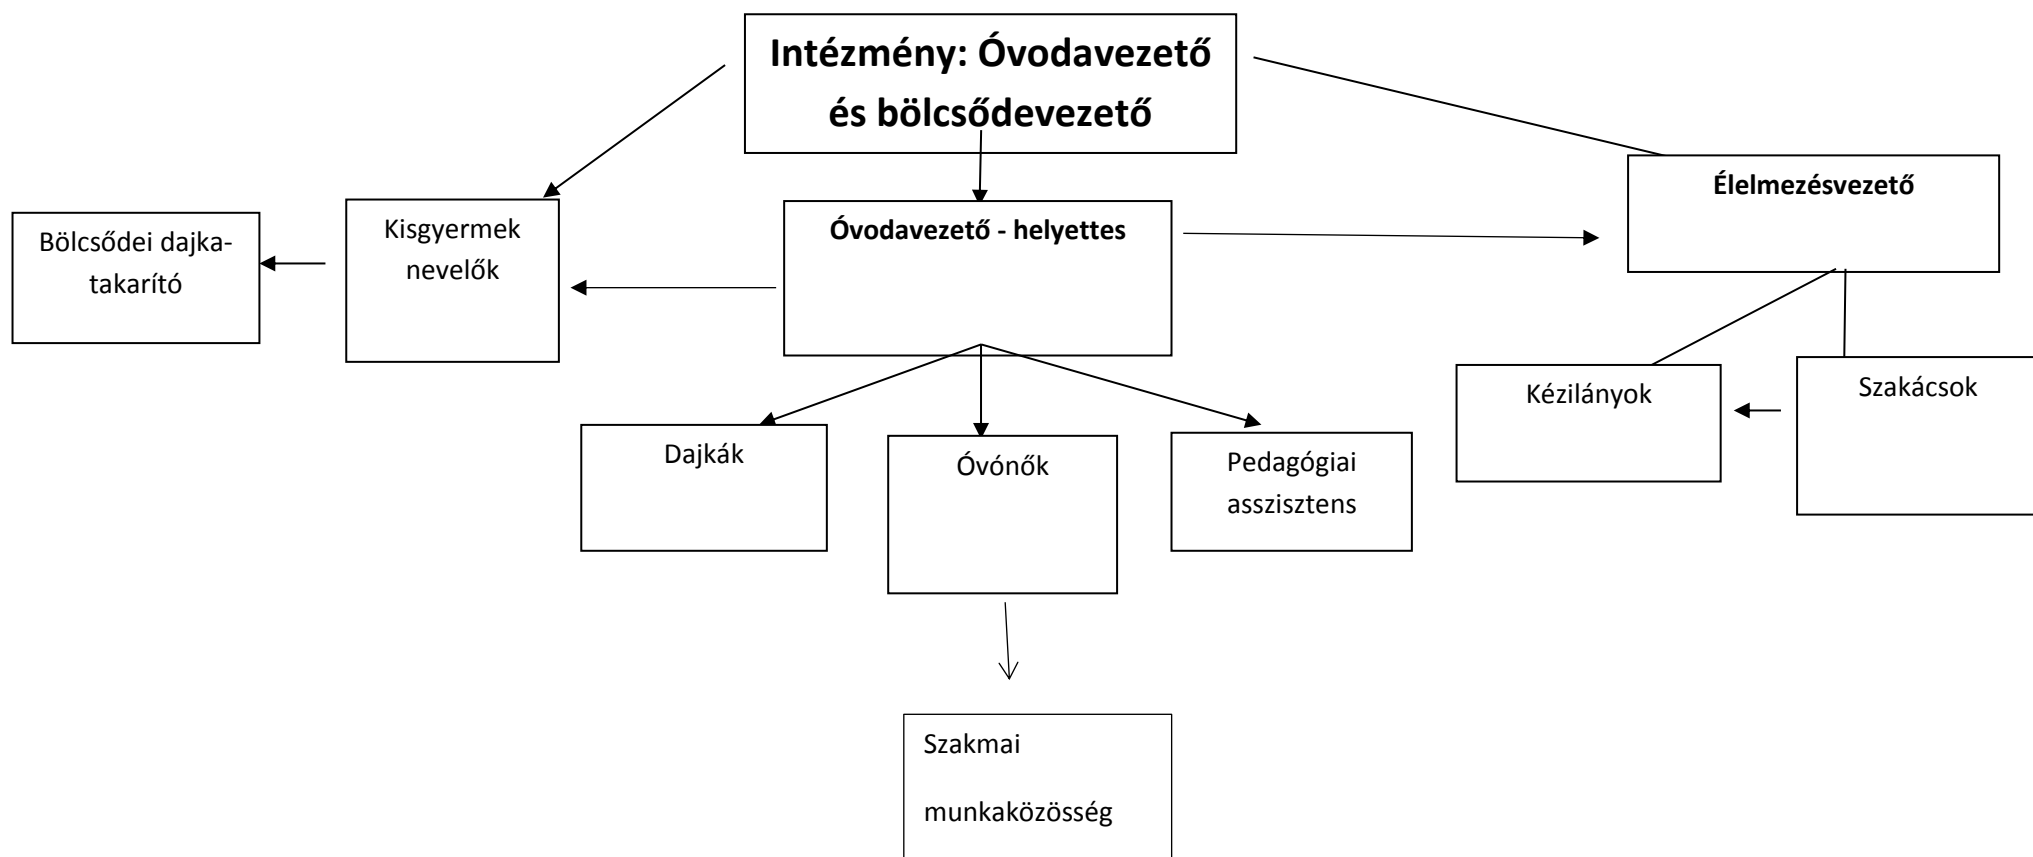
Intézmény: Óvodavezető és bölcsődevezető

Élelmezésvezető

Bölcsődei dajka-takarító

Kisgyermek nevelők

Óvodavezető - helyettes

Kézilányok

Szakácsok

Dajkák

Óvónők

Pedagógiai asszisztens

Szakmai

munkaközösség